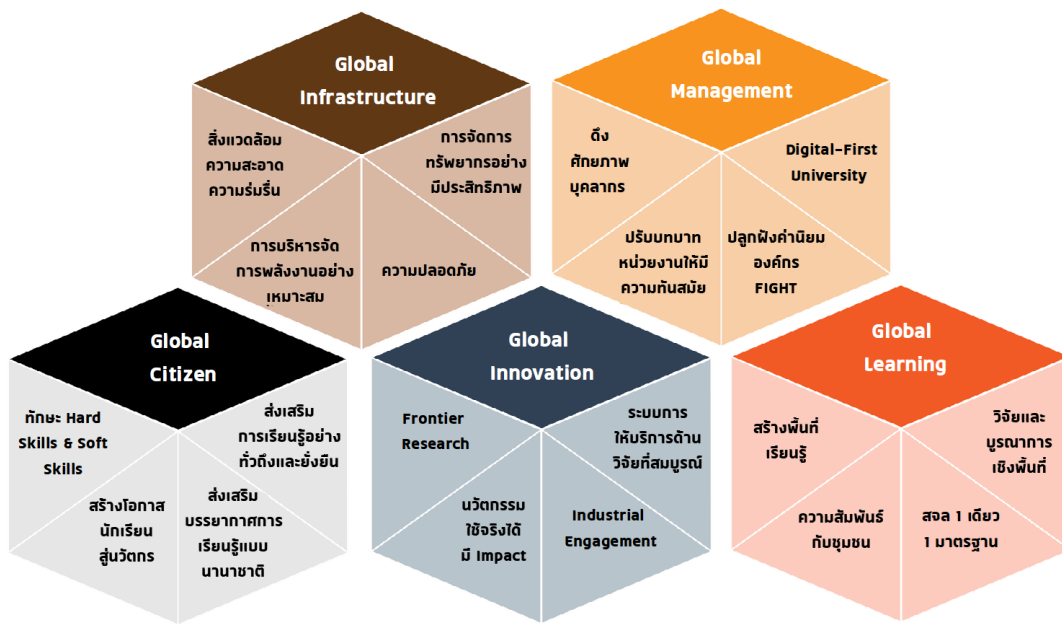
Global Infrastructure

สิ่งแวดล้อม ความสะอาด ความร่มรื่น

การจัดการทรัพยากรอย่างมีประสิทธิภาพ

การบริหารจัดการพลังงานอย่างเหมาะสม

ความปลอดภัย

Global Management

ดึงศักยภาพบุคลากร

Digital-First University

ปรับบทบาทหน่วยงานให้มีความทันสมัย

ปลูกฝังค่านิยมองค์กร FIGHT

Global Citizen

ทักษะ Hard Skills & Soft Skills

ส่งเสริมการเรียนรู้อย่างทั่วถึงและยั่งยืน

สร้างโอกาสนักเรียนสู่นวัตกร

ส่งเสริมบรรยากาศการเรียนรู้แบบนานาชาติ

Global Innovation

Frontier Research

ระบบการให้บริการด้านวิจัยที่สมบูรณ์

นวัตกรรมใช้จริงได้มี Impact

Industrial Engagement

Global Learning

สร้างพื้นที่เรียนรู้

วิจัยและบูรณาการเชิงพื้นที่

ความสัมพันธ์กับชุมชน

สจล 1 เดียว 1 มาตรฐาน